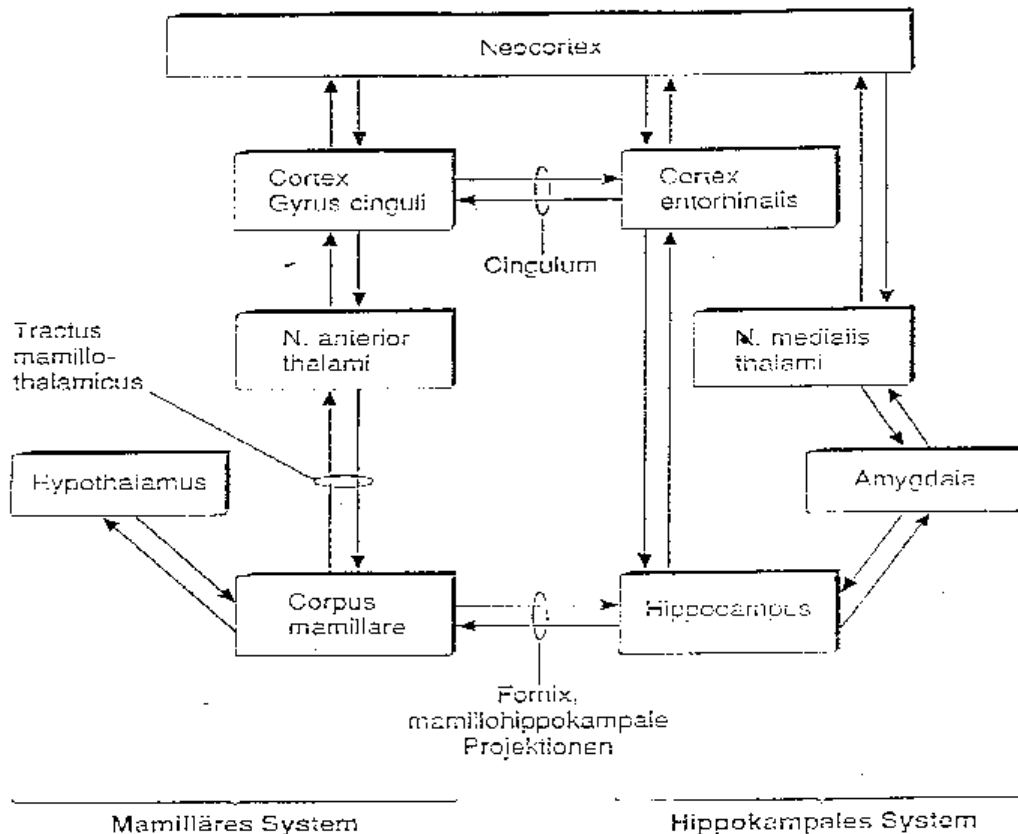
Neocortex

Cortex Gyrus cinguli

Cortex entorhinalis

Cingulum

Tractus mamillothalamicus

N. anterior thalami

N. medialis thalami

Hypothalamus

Amygdala

Corpus mamillare

Hippocampus

Fornix, mamillohippokampale Projektionen

Mamilläres System

Hippokampales System